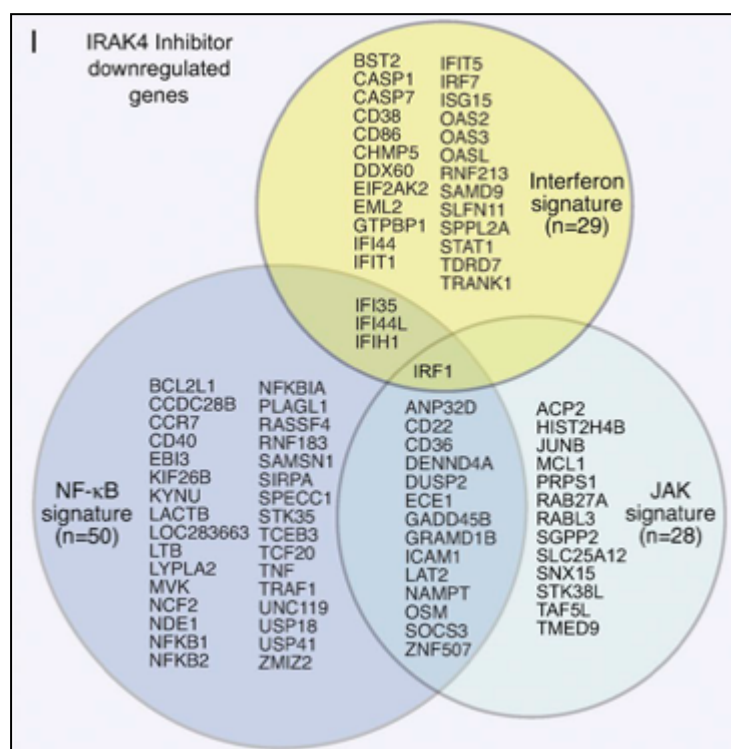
I

IRAK4 Inhibitor downregulated genes

BST2
CASP1
CASP7
CD38
CD86
CHMP5
DDX60
EIF2AK2
EML2
GTPBP1
IFI44
IFIT1

IFIT5
IRF7
ISG15
OAS2
OAS3
OASL
RNF213
SAMD9
SLFN11
SPPL2A
STAT1
TDRD7
TRANK1

Interferon signature (n=29)

IFI35
IFI44L
IFIH1

IRF1

NF-κB signature (n=50)

BCL2L1
CCDC28B
CCR7
CD40
EBI3
KIF26B
KYNU
LACTB
LOC283663
LTB
LYPLA2
MVK
NCF2
NDE1
NFKB1
NFKB2

NFKBIA
PLAGL1
RASSF4
RNF183
SAMSN1
SIRPA
SPECC1
STK35
TCEB3
TCF20
TNF
TRAF1
UNC119
USP18
USP41
ZMIZ2

ANP32D
CD22
CD36
DENND4A
DUSP2
ECE1
GADD45B
GRAMD1B
ICAM1
LAT2
NAMPT
OSM
SOCS3
ZNF507

ACP2
HIST2H4B
JUNB
MCL1
PRPS1
RAB27A
RABL3
SGPP2
SLC25A12
SNX15
STK38L
TAF5L
TMED9

JAK signature (n=28)